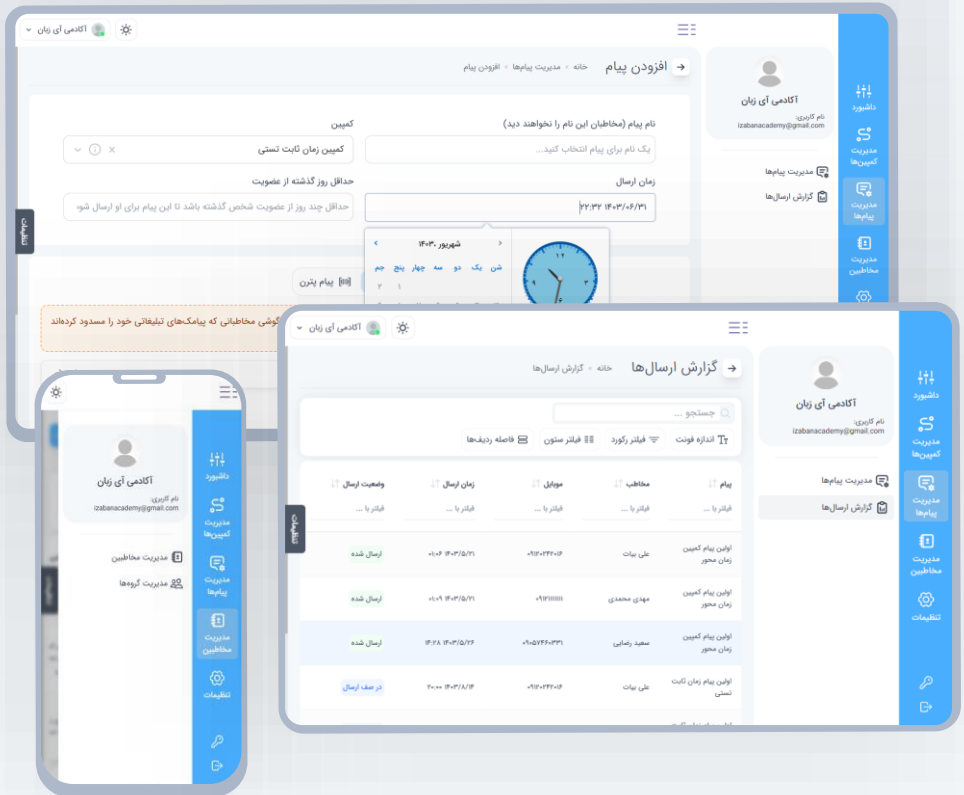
آکادمی آی زبان

افزودن پیام
خانه • مدیریت پیام‌ها • افزودن پیام

آکادمی آی زبان
نام کاربری:
izabanacademy@gmail.com

داشبورد
مدیریت کمپین‌ها
مدیریت پیام‌ها
مدیریت مخاطبین

مدیریت پیام‌ها
گزارش ارسال‌ها

نام پیام (مخاطبان این نام را نخواهند دید)
یک نام برای پیام انتخاب کنید...
کمپین
کمپین زمان ثابت تستی
زمان ارسال
۱۴۰۳/۰۶/۳۱ ۲۲:۳۲
حداقل روز گذشته از عضویت
حداقل چند روز از عضویت شخص گذشته باشد تا این پیام برای او ارسال شود
شهریور ۱۴۰۳
شن یک دو سه چهار پنج جم
۱ ۲
پیام پترن
گوشی مخاطبانی که پیامک‌های تبلیغاتی خود را مسدود کرده‌اند
تنظیمات

آکادمی آی زبان
گزارش ارسال‌ها
خانه • گزارش ارسال‌ها
جستجو ...
اندازه فونت | فیلتر رکورد | فیلتر ستون | فاصله ردیف‌ها

| پیام | مخاطب | موبایل | زمان ارسال | وضعیت ارسال |
|---|---|---|---|---|
| فیلتر با ... | فیلتر با ... | فیلتر با ... | فیلتر با ... | فیلتر با ... |
| اولین پیام کمپین زمان محور | علی بیات | ۰۹۱۲۰۲۴۲۰۱۶ | ۱۴۰۳/۰۵/۲۱ ۰۱:۰۶ | ارسال شده |
| اولین پیام کمپین زمان محور | مهدی محمدی | ۰۹۱۲۱۱۱۱۱۱۱ | ۱۴۰۳/۰۵/۲۱ ۰۱:۰۹ | ارسال شده |
| اولین پیام کمپین زمان محور | سعید رضایی | ۰۹۰۵۷۴۶۰۳۳۱ | ۱۴۰۳/۰۵/۲۶ ۱۴:۲۸ | ارسال شده |
| اولین پیام زمان ثابت تستی | علی بیات | ۰۹۱۲۰۲۴۲۰۱۶ | ۱۴۰۳/۰۸/۱۴ ۲۰:۰۰ | در صف ارسال |

آکادمی آی زبان
نام کاربری:
izabanacademy@gmail.com
مدیریت پیام‌ها
گزارش ارسال‌ها
داشبورد
مدیریت کمپین‌ها
مدیریت پیام‌ها
مدیریت مخاطبین
تنظیمات
تنظیمات

آکادمی آی زبان
نام کاربری:
izabanacademy@gmail.com
مدیریت مخاطبین
مدیریت گروه‌ها
داشبورد
مدیریت کمپین‌ها
مدیریت پیام‌ها
مدیریت مخاطبین
تنظیمات